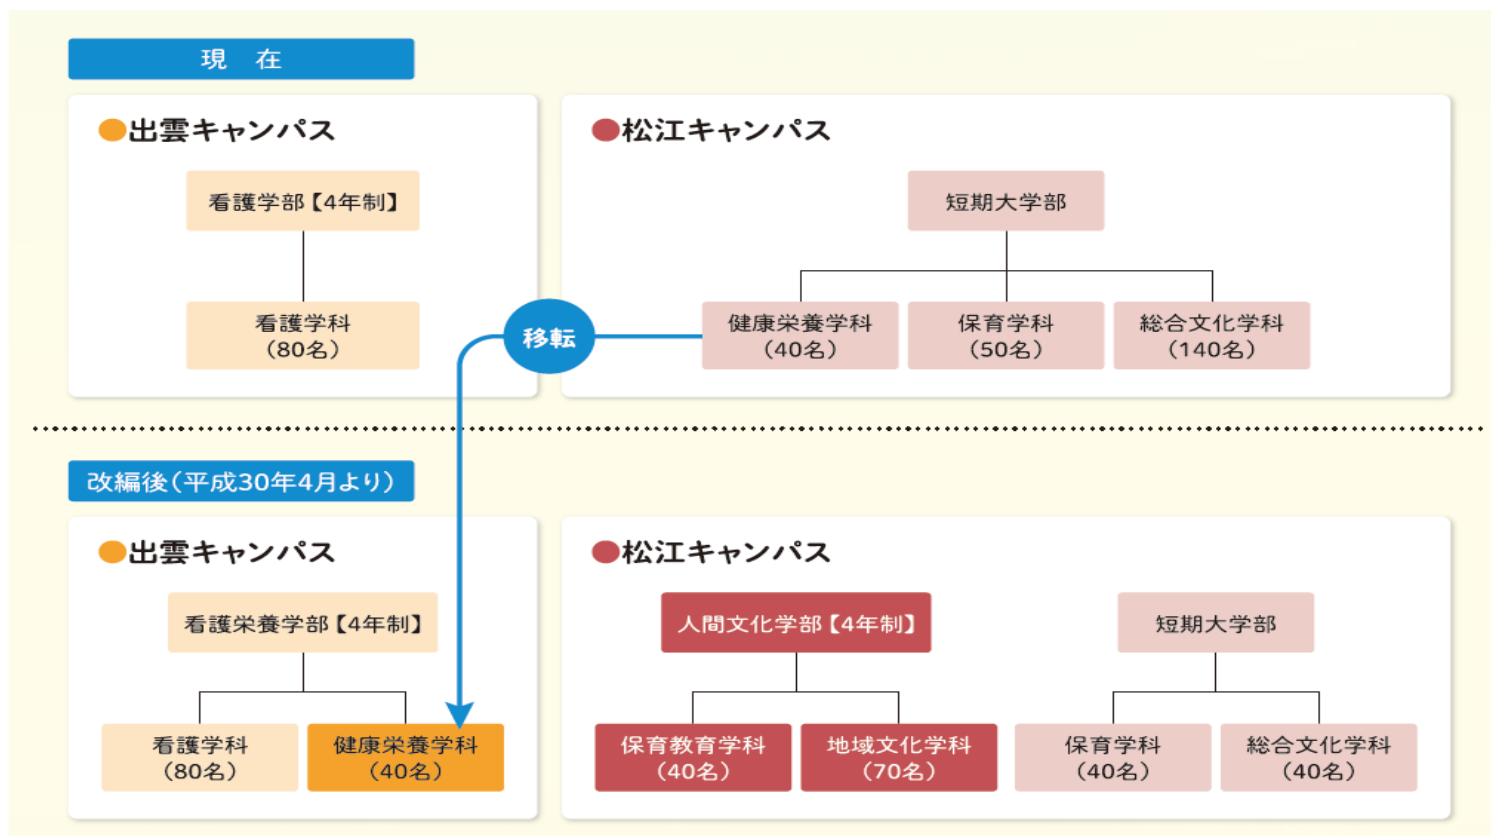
現　在

●出雲キャンパス

看護学部【4年制】

看護学科
（80名）

●松江キャンパス

短期大学部

健康栄養学科
（40名）

保育学科
（50名）

総合文化学科
（140名）

移転

改編後（平成30年4月より）

●出雲キャンパス

看護栄養学部【4年制】

看護学科
（80名）

健康栄養学科
（40名）

●松江キャンパス

人間文化学部【4年制】

保育教育学科
（40名）

地域文化学科
（70名）

短期大学部

保育学科
（40名）

総合文化学科
（40名）